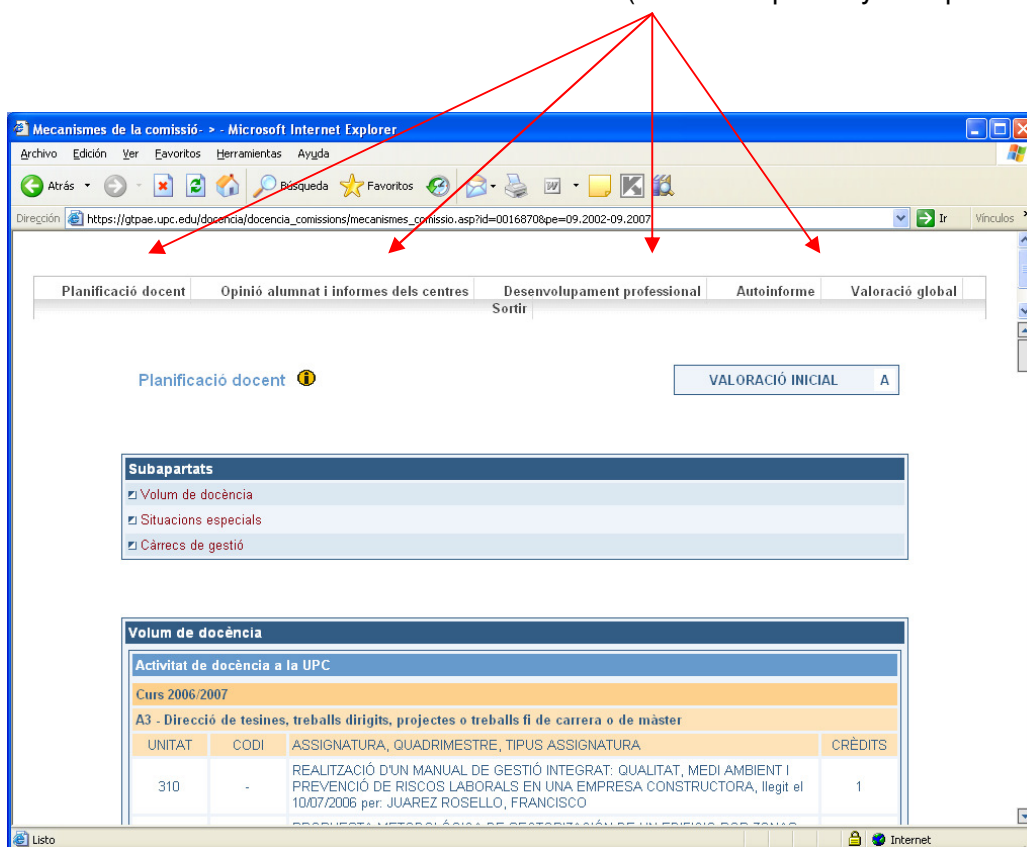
Mecanismes de la comissió- > - Microsoft Internet Explorer

Archivo Edición Ver Favoritos Herramientas Ayuda

Atrás Búsqueda Favoritos

Dirección https://gtpae.upc.edu/docencia/docencia_comissions/mecanismes_comissio.asp?id=00168708pe=09.2002-09.2007 Ir Vínculos

| Planificació docent | Opinió alumnat i informes dels centres | Desenvolupament professional | Autoinforme | Valoració global |
|---|---|---|---|---|

Sortir

Planificació docent

| VALORACIÓ INICIAL | A |
|---|---|

Subapartats
Volum de docència
Situacions especials
Càrrecs de gestió

Volum de docència
Activitat de docència a la UPC
Curs 2006/2007
A3 - Direcció de tesines, treballs dirigits, projectes o treballs fi de carrera o de màster

| UNITAT | CODI | ASSIGNATURA, QUADRIMESTRE, TIPUS ASSIGNATURA | CRÈDITS |
|---|---|---|---|
| 310 | - | REALITZACIÓ D'UN MANUAL DE GESTIÓ INTEGRAT: QUALITAT, MEDI AMBIENT I PREVENCIÓ DE RISCOS LABORALS EN UNA EMPRESA CONSTRUCTORA, llegit el 10/07/2006 per: JUAREZ ROSELLO, FRANCISCO | 1 |
| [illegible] | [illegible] | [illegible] | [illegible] |

Listo Internet